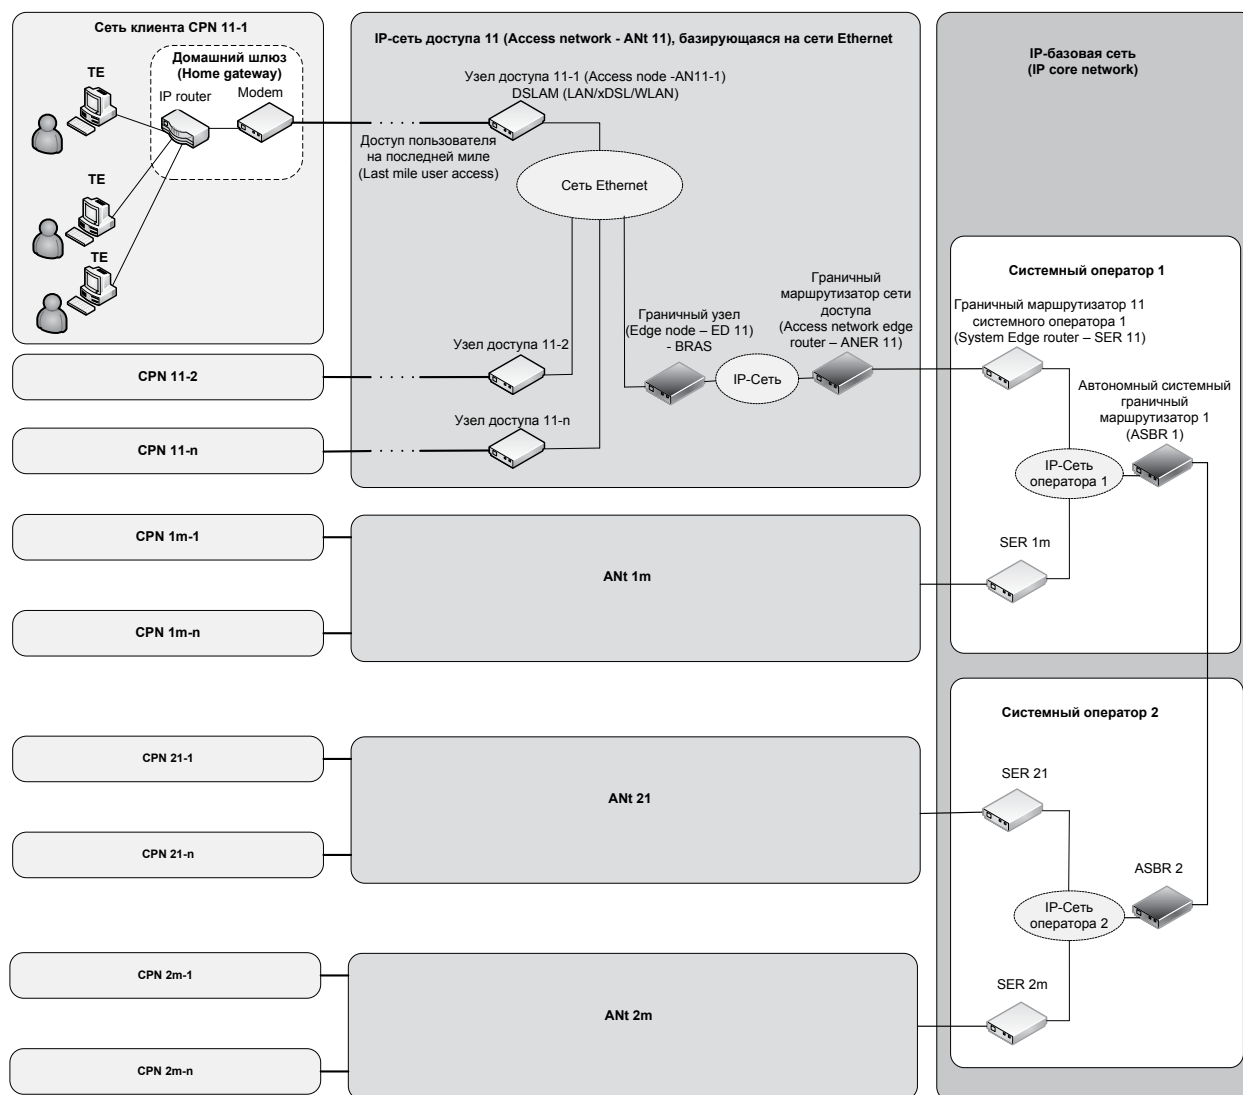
Сеть клиента CPN 11-1

TE

Домашний шлюз (Home gateway)

IP router

Modem

TE

TE

IP-сеть доступа 11 (Access network - ANt 11), базирующаяся на сети Ethernet

Узел доступа 11-1 (Access node -AN11-1) DSLAM (LAN/xDSL/WLAN)

Доступ пользователя на последней миле (Last mile user access)

Сеть Ethernet

Граничный маршрутизатор сети доступа (Access network edge router – ANER 11)

Граничный узел (Edge node – ED 11) - BRAS

IP-Сеть

Узел доступа 11-2

Узел доступа 11-n

CPN 11-2

CPN 11-n

IP-базовая сеть (IP core network)

Системный оператор 1

Граничный маршрутизатор 11 системного оператора 1 (System Edge router – SER 11)

Автономный системный граничный маршрутизатор 1 (ASBR 1)

IP-Сеть оператора 1

SER 1m

CPN 1m-1

ANt 1m

CPN 1m-n

Системный оператор 2

CPN 21-1

ANt 21

SER 21

CPN 21-n

ASBR 2

IP-Сеть оператора 2

SER 2m

CPN 2m-1

ANt 2m

CPN 2m-n